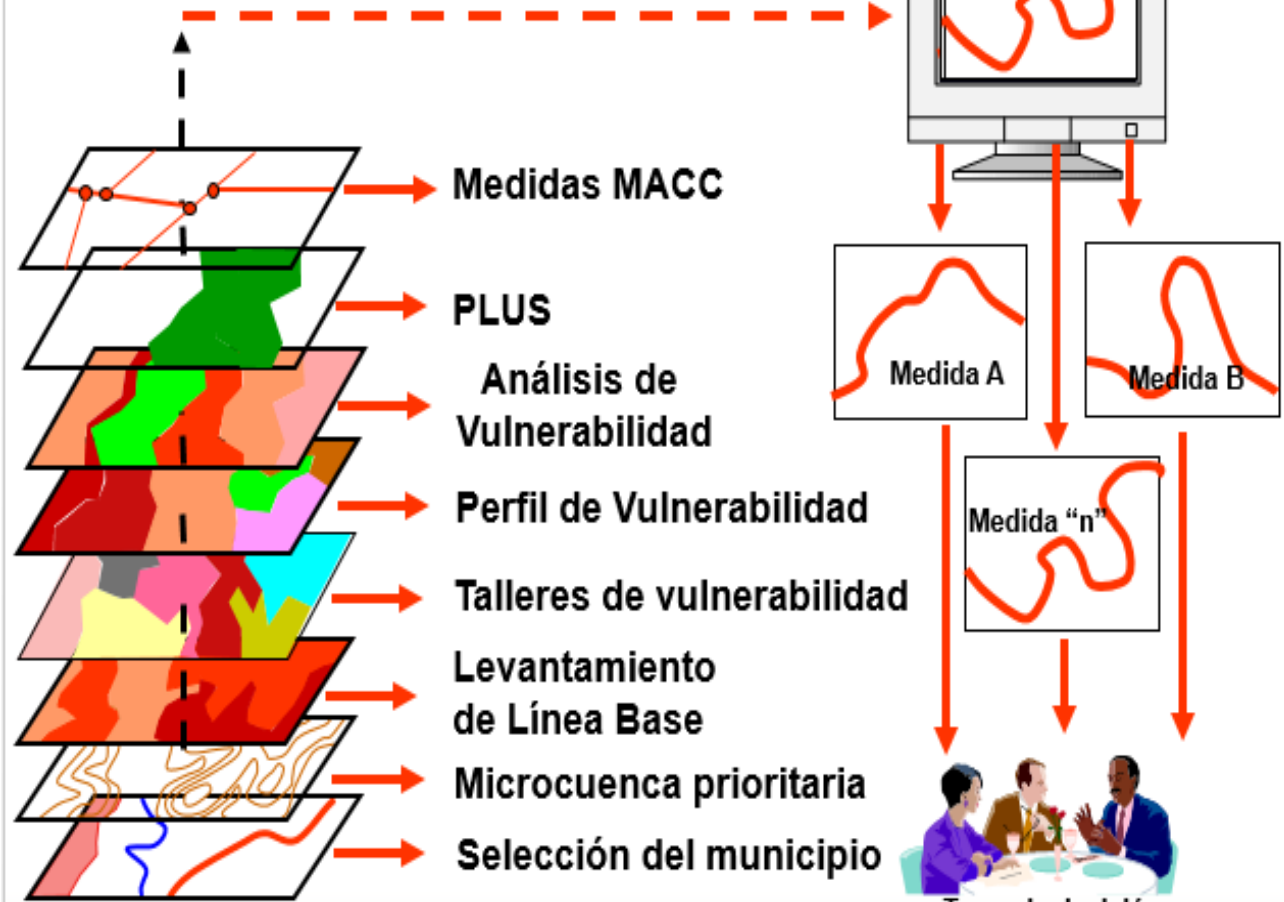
Medidas MACC

PLUS

Análisis de Vulnerabilidad

Perfil de Vulnerabilidad

Talleres de vulnerabilidad

Levantamiento de Línea Base

Microcuenca prioritaria

Selección del municipio

Medida A

Medida B

Medida “n”

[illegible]